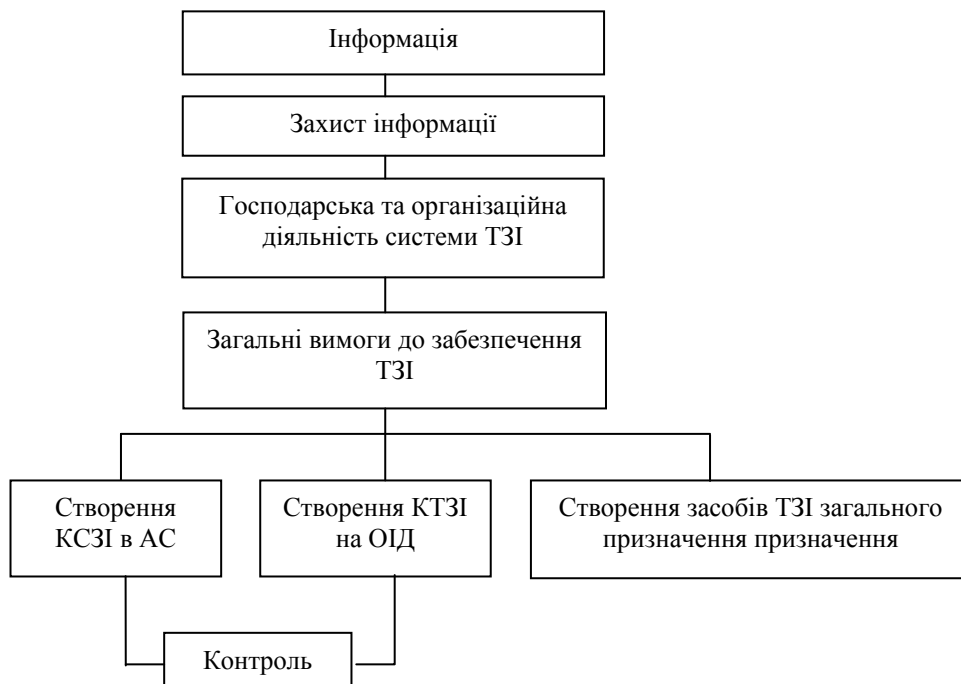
Інформація

Захист інформації

Господарська та організаційна діяльність системи ТЗІ

Загальні вимоги до забезпечення ТЗІ

Створення КСЗІ в АС

Створення КТЗІ на ОІД

Створення засобів ТЗІ загального призначення призначення

Контроль